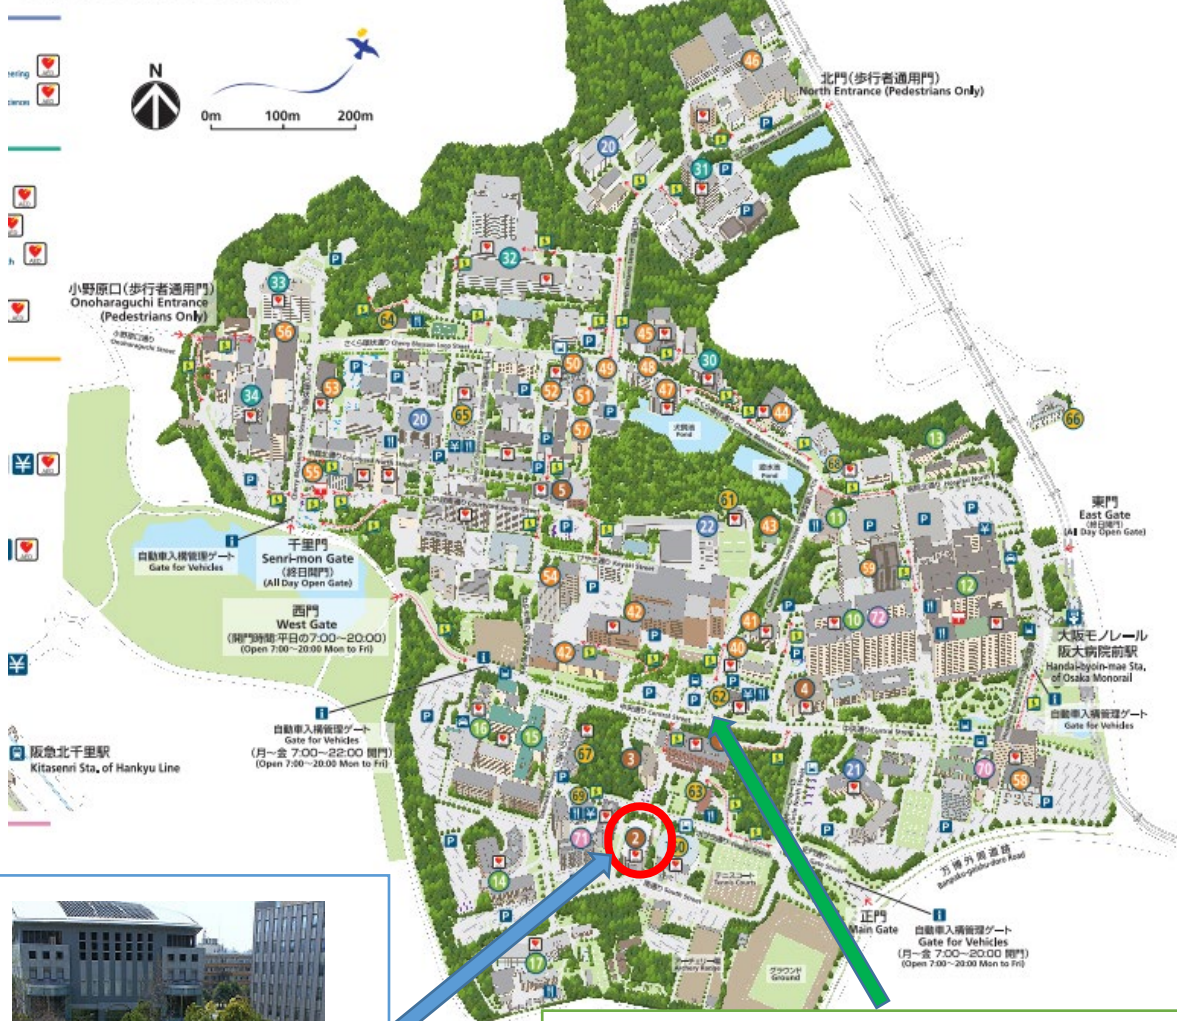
N
0m 100m 200m

北門（歩行者通用門）
North Entrance (Pedestrians Only)

小野原口（歩行者通用門）
Onoharaguchi Entrance
(Pedestrians Only)

千里門
Senri-mon Gate
（終日開門）
(All Day Open Gate)

自動車入構管理ゲート
Gate for Vehicles

西門
West Gate
（開門時間:平日の7:00~20:00）
(Open 7:00~20:00 Mon to Fri)

自動車入構管理ゲート
Gate for Vehicles
（月～金 7:00～22:00 開門）
(Open 7:00~20:00 Mon to Fri)

阪急北千里駅
Kitasenri Sta. of Hankyu Line

東門
East Gate
（終日開門）
(All Day Open Gate)

大阪モノレール
阪大病院前駅
Handai-byoin-mae Sta. of Osaka Monorail

自動車入構管理ゲート
Gate for Vehicles

正門
Main Gate

自動車入構管理ゲート
Gate for Vehicles
（月～金 7:00～20:00 開門）
(Open 7:00~20:00 Mon to Fri)

万博外周道路
Banpaku-gaishudoro Road

テニスコート
Tennis Court

アーチェリー場
Archery Range

グラウンド
Ground

46 20 31 32 33 56 54 45 48 30 50 49 52 51 47 44 53 34 20 65 57 5 55 13 66 68 61 22 43 11 12 54 59 42 41 72 10 42 40 4 62 16 15 67 3 21 70 58 63 69 71 2 60 14 17